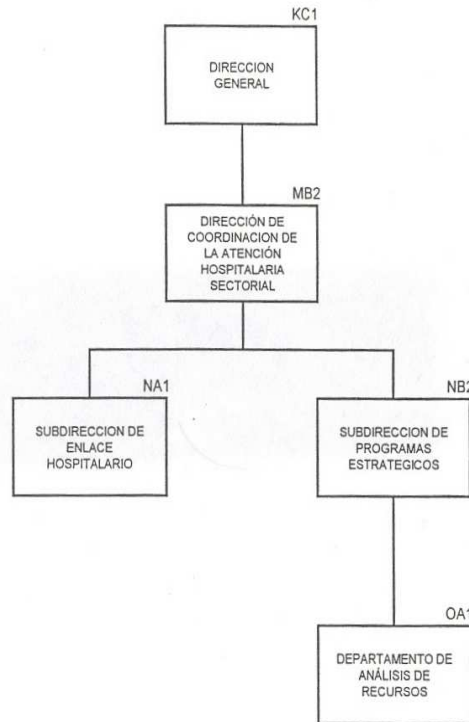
KC1

DIRECCION GENERAL

MB2

DIRECCIÓN DE COORDINACION DE LA ATENCIÓN HOSPITALARIA SECTORIAL

NA1

SUBDIRECCION DE ENLACE HOSPITALARIO

NB2

SUBDIRECCION DE PROGRAMAS ESTRATEGICOS

OA1

DEPARTAMENTO DE ANÁLISIS DE RECURSOS